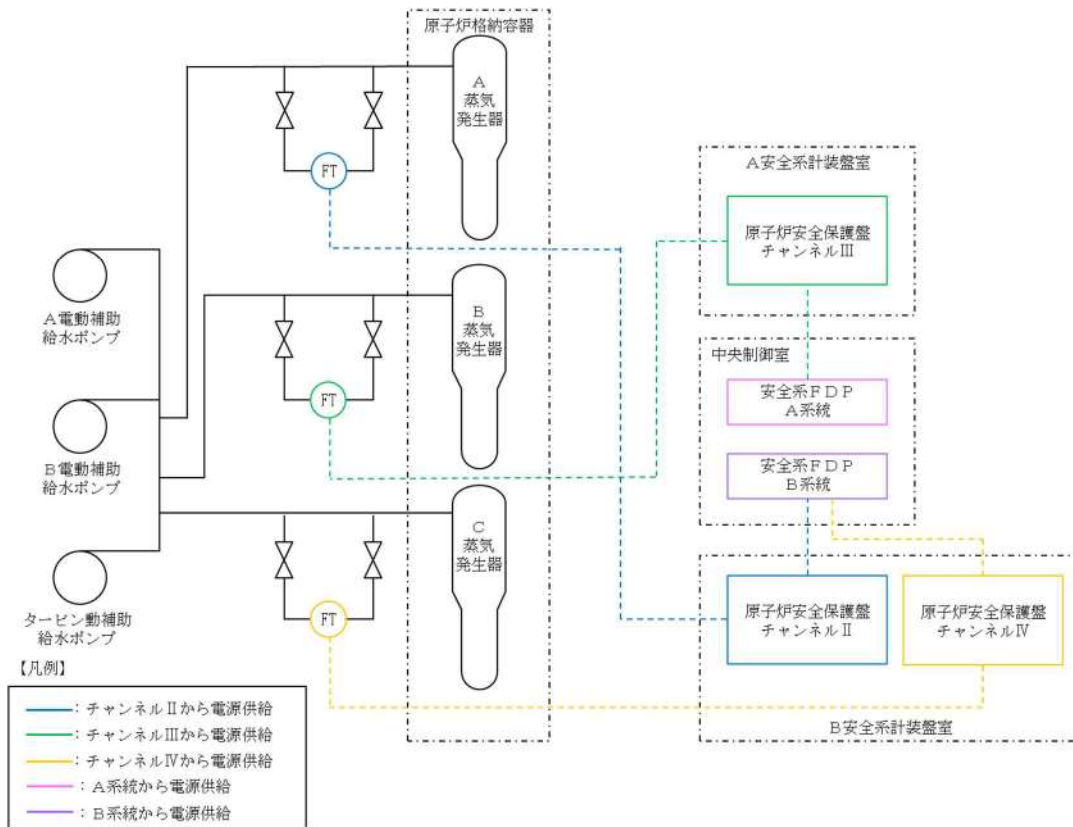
原子炉格納容器

A
蒸気
発生器

FT

A安全系計装盤室

原子炉安全保護盤
チャンネルIII

A電動補助
給水ポンプ

B
蒸気
発生器

中央制御室

FT

安全系ＦＤＰ
Ａ系統

B電動補助
給水ポンプ

安全系ＦＤＰ
Ｂ系統

C
蒸気
発生器

FT

タービン動補助
給水ポンプ

原子炉安全保護盤
チャンネルII

原子炉安全保護盤
チャンネルIV

【凡例】

：チャンネルIIから電源供給
：チャンネルIIIから電源供給
：チャンネルIVから電源供給
：Ａ系統から電源供給
：Ｂ系統から電源供給

B安全系計装盤室